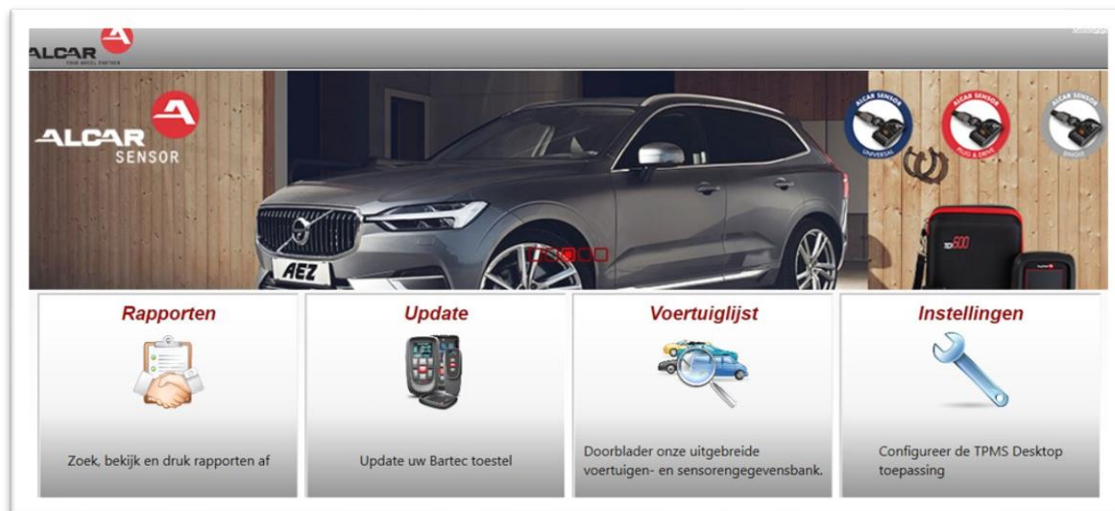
ALCAR
YOUR WHEEL PARTNER

ALCAR
SENSOR

ALCAR SENSOR
UNIVERSAL

ALCAR SENSOR
PLUG & DRIVE

ALCAR SENSOR

AEZ

TECH600

Rapporten

Zoek, bekijk en druk rapporten af

Update

Update uw Bartec toestel

Voertuiglijst

Doorblader onze uitgebreide voertuigen- en sensorengegevensbank.

Instellingen

Configureer de TPMS Desktop toepassing